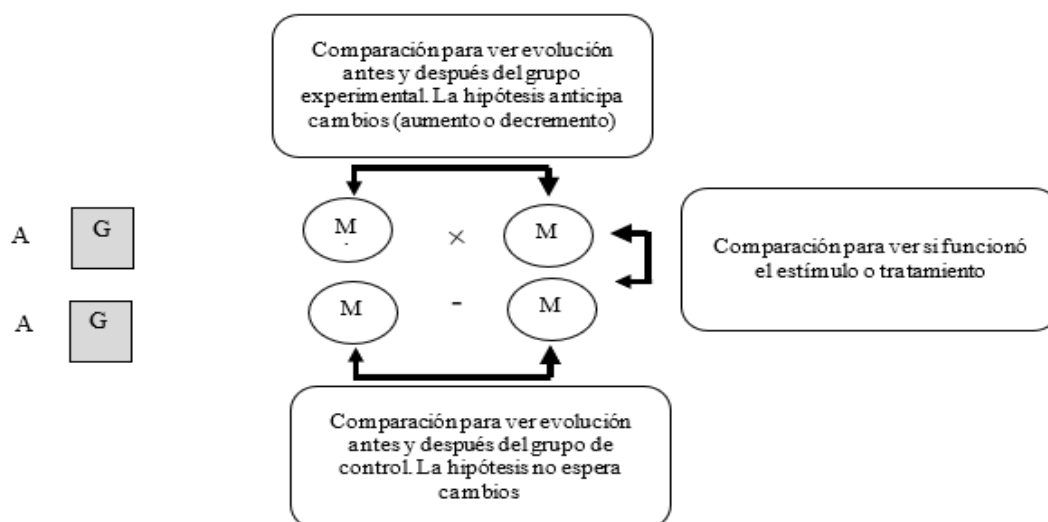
Comparación para ver evolución antes y después del grupo experimental. La hipótesis anticipa cambios (aumento o decremento)

A G

M × M

Comparación para ver si funcionó el estímulo o tratamiento

A G

M - M

Comparación para ver evolución antes y después del grupo de control. La hipótesis no espera cambios